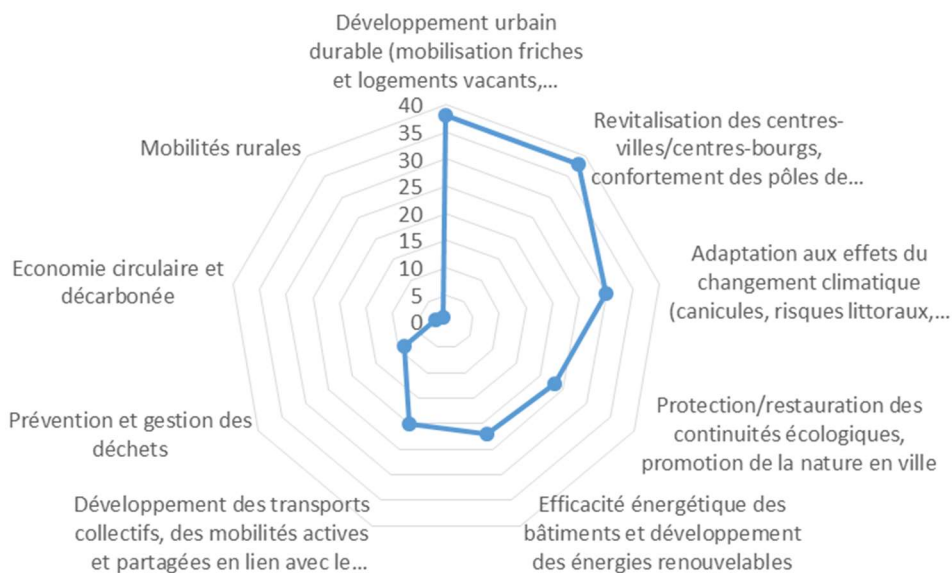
Développement urbain durable (mobilisation friches et logements vacants,...

Revitalisation des centres-villes/centres-bourgs, confortement des pôles de...

Adaptation aux effets du changement climatique (canicules, risques littoraux,...

Protection/restauration des continuités écologiques, promotion de la nature en ville

Efficacité énergétique des bâtiments et développement des énergies renouvelables

Développement des transports collectifs, des mobilités actives et partagées en lien avec le...

Prévention et gestion des déchets

Economie circulaire et décarbonée

Mobilités rurales

40
35
30
25
20
15
10
5
0